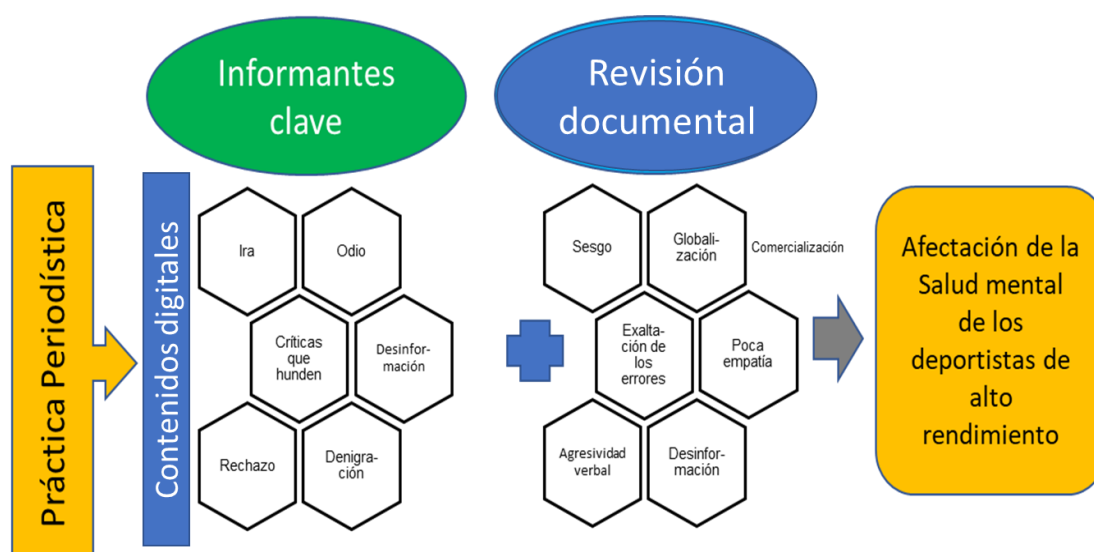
Informantes clave

Revisión documental

Práctica Periodística

Contenidos digitales

Ira

Odio

Críticas que hunden

Desinformación

Rechazo

Denigración

Sesgo

Globalización

Comercialización

Exaltación de los errores

Poca empatía

Agresividad verbal

Desinformación

Afectación de la Salud mental de los deportistas de alto rendimiento